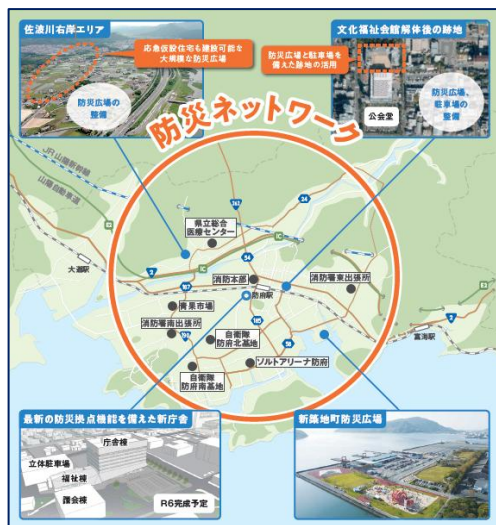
佐波川右岸エリア

応急仮設住宅も建設可能な大規模な防災広場

防災広場の整備

文化福祉会館解体後の跡地

防災広場と駐車場を備えた跡地の活用

公会堂

防災広場、駐車場の整備

防災ネットワーク

JR山陽新幹線

山陽自動車道

県立総合医療センター

大道駅

消防本部

消防署東出張所

青果市場

防府駅

消防署南出張所

自衛隊防府北基地

ソルトアリーナ防府

自衛隊防府南基地

富海駅

最新の防災拠点機能を備えた新庁舎

庁舎棟

立体駐車場

福祉棟

議会棟

R6完成予定

新築地町防災広場